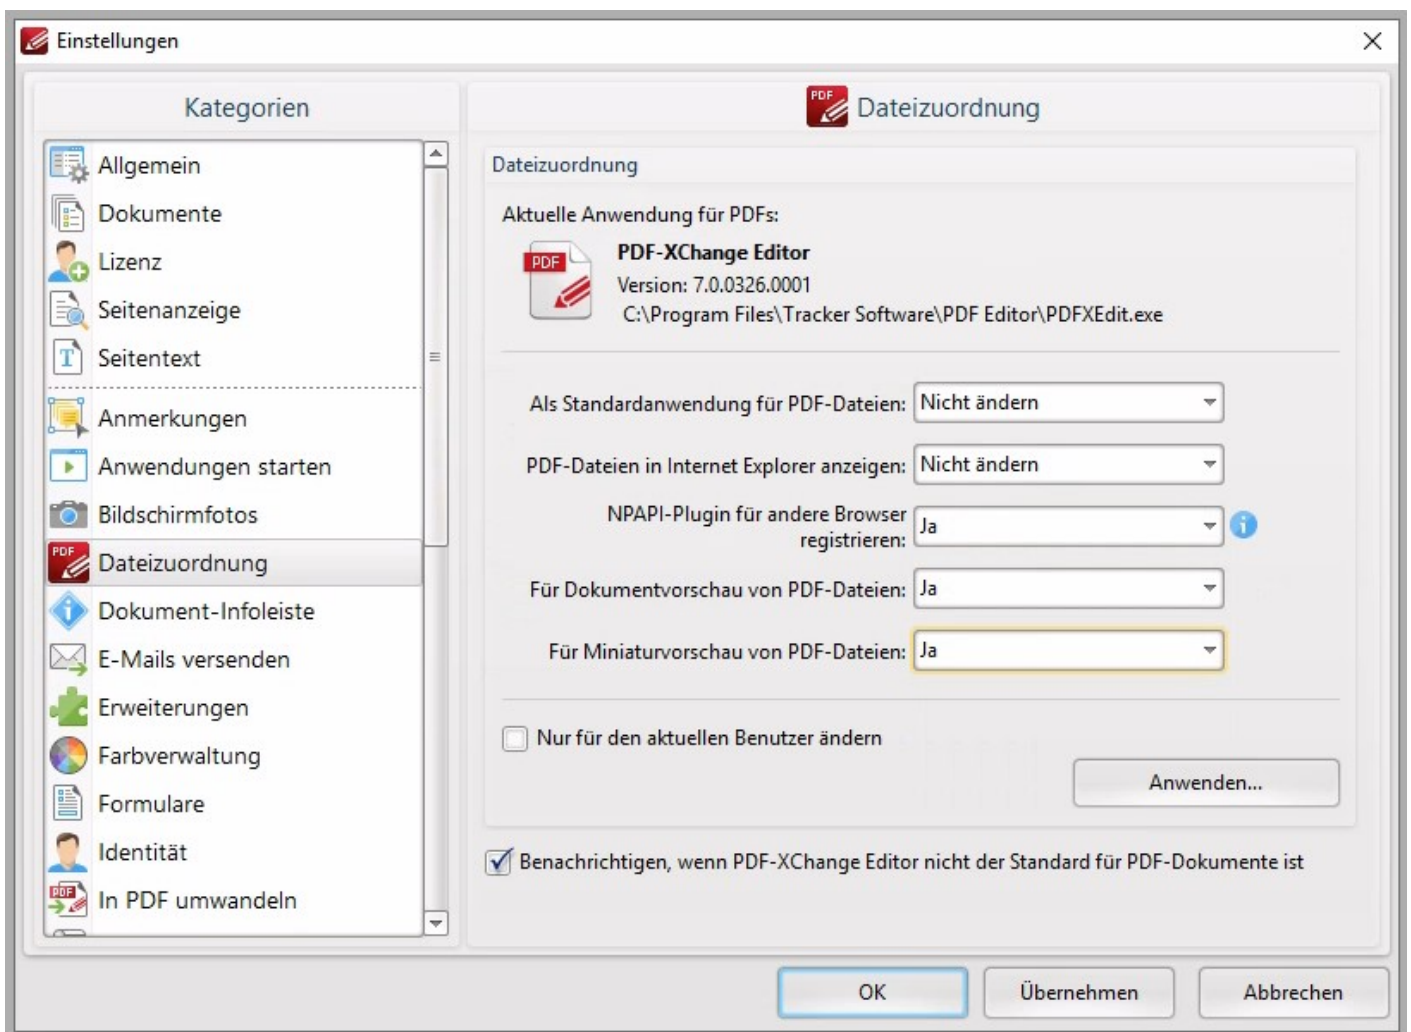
Einstellungen

Kategorien

Allgemein
Dokumente
Lizenz
Seitenanzeige
Seitentext
Anmerkungen
Anwendungen starten
Bildschirmfotos
Dateizuordnung
Dokument-Infoleiste
E-Mails versenden
Erweiterungen
Farbverwaltung
Formulare
Identität
In PDF umwandeln

Dateizuordnung

Dateizuordnung

Aktuelle Anwendung für PDFs:

PDF

PDF-XChange Editor
Version: 7.0.0326.0001
C:\Program Files\Tracker Software\PDF Editor\PDFXEdit.exe

Als Standardanwendung für PDF-Dateien: Nicht ändern

PDF-Dateien in Internet Explorer anzeigen: Nicht ändern

NPAPI-Plugin für andere Browser registrieren: Ja

Für Dokumentvorschau von PDF-Dateien: Ja

Für Miniaturvorschau von PDF-Dateien: Ja

Nur für den aktuellen Benutzer ändern

Anwenden...

Benachrichtigen, wenn PDF-XChange Editor nicht der Standard für PDF-Dokumente ist

OK
Übernehmen
Abbrechen